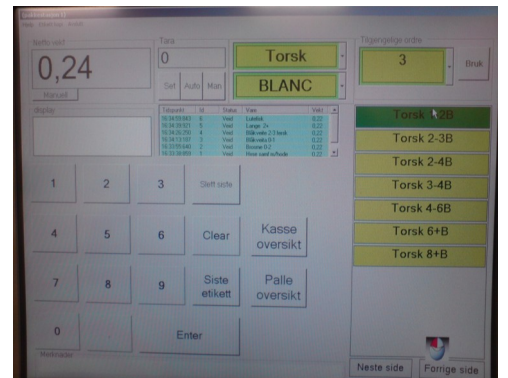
Netto vekt
0,24
Tara
0
Set
Auto
Man
Torsk
BLANC
Tilgjengelige ordre
3
Bruk
Torsk 2B
Torsk 2-3B
Torsk 2-4B
Torsk 3-4B
Torsk 4-6B
Torsk 6+B
Torsk 8+B
1
2
3
Slett siste
4
5
6
Clear
Kasse oversikt
7
8
9
Siste etikett
Palle oversikt
0
Enter
Neste side
Forrige side